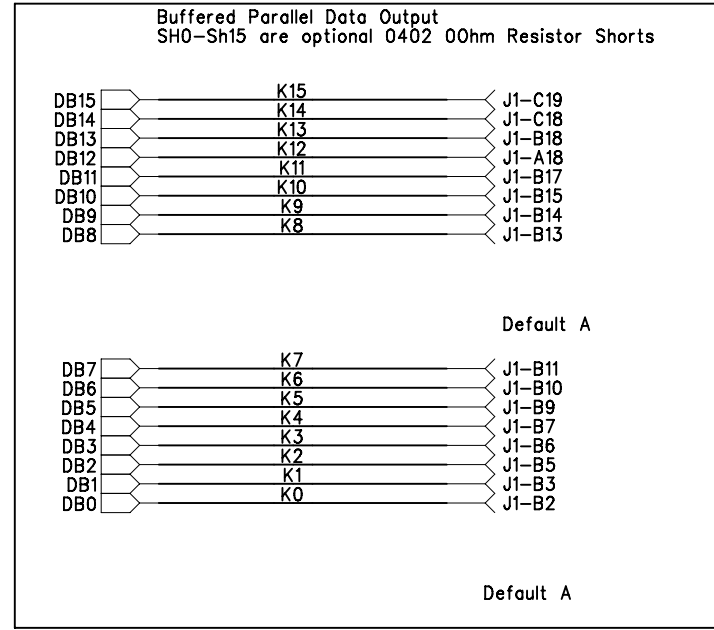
Buffered Parallel Data Output
SH0–Sh15 are optional 0402 0Ohm Resistor Shorts

DB15 K15 J1–C19
DB14 K14 J1–C18
DB13 K13 J1–B18
DB12 K12 J1–A18
DB11 K11 J1–B17
DB10 K10 J1–B15
DB9 K9 J1–B14
DB8 K8 J1–B13

Default A

DB7 K7 J1–B11
DB6 K6 J1–B10
DB5 K5 J1–B9
DB4 K4 J1–B7
DB3 K3 J1–B6
DB2 K2 J1–B5
DB1 K1 J1–B3
DB0 K0 J1–B2

Default A